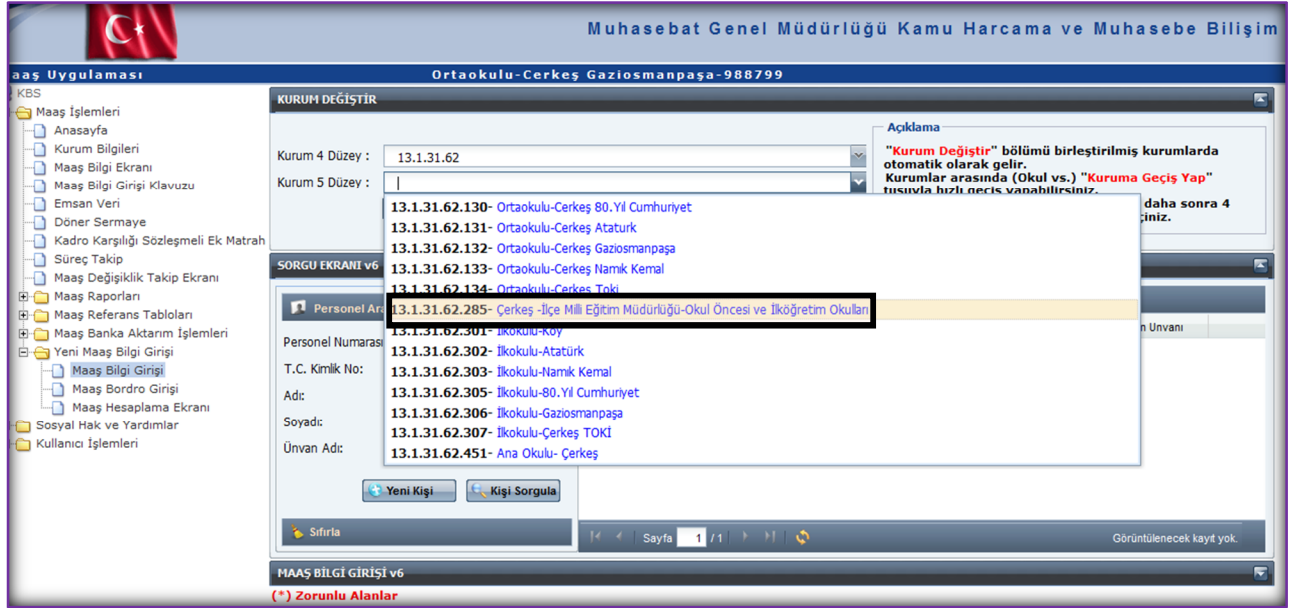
Muhasebat Genel Müdürlüğü Kamu Harcama ve Muhasebe Bilişim

aaş Uygulaması

Ortaokulu-Cerkeş Gaziosmanpaşa-988799

KBS
Maaş İşlemleri
Anasayfa
Kurum Bilgileri
Maaş Bilgi Ekranı
Maaş Bilgi Girişi Klavuzu
Emsan Veri
Döner Sermaye
Kadro Karşılığı Sözleşmeli Ek Matrah
Süreç Takip
Maaş Değişiklik Takip Ekranı
Maaş Raporları
Maaş Referans Tabloları
Maaş Banka Aktarım İşlemleri
Yeni Maaş Bilgi Girişi
Maaş Bilgi Girişi
Maaş Bordro Girişi
Maaş Hesaplama Ekranı
Sosyal Hak ve Yardımlar
Kullanıcı İşlemleri

KURUM DEĞİŞTİR

Kurum 4 Düzey : 13.1.31.62
Kurum 5 Düzey :

Açıklama
"Kurum Değiştir" bölümü birleştirilmiş kurumlarda otomatik olarak gelir.
Kurumlar arasında (Okul vs.) "Kuruma Geçiş Yap" tuşuyla hızlı geçiş yapabilirsiniz.
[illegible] daha sonra 4
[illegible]çiniz.

13.1.31.62.130- Ortaokulu-Cerkeş 80.Yıl Cumhuriyet
13.1.31.62.131- Ortaokulu-Cerkeş Ataturk
13.1.31.62.132- Ortaokulu-Cerkeş Gaziosmanpaşa
13.1.31.62.133- Ortaokulu-Cerkeş Namık Kemal
13.1.31.62.134- Ortaokulu-Cerkeş Toki
13.1.31.62.285- Çerkeş -İlçe Milli Eğitim Müdürlüğü-Okul Öncesi ve İlköğretim Okulları
13.1.31.62.301- İlkokulu-Köy
13.1.31.62.302- İlkokulu-Atatürk
13.1.31.62.303- İlkokulu-Namık Kemal
13.1.31.62.305- İlkokulu-80.Yıl Cumhuriyet
13.1.31.62.306- İlkokulu-Gaziosmanpaşa
13.1.31.62.307- İlkokulu-Çerkeş TOKİ
13.1.31.62.451- Ana Okulu- Çerkeş

SORGU EKRANI v6

Personel Ar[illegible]
Personel Numarası
T.C. Kimlik No:
Adı:
Soyadı:
Ünvan Adı:
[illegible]n Unvanı

Yeni Kişi
Kişi Sorgula
Sıfırla

Sayfa 1 / 1
Görüntülenecek kayıt yok.

MAAŞ BİLGİ GİRİŞİ v6
(*) Zorunlu Alanlar